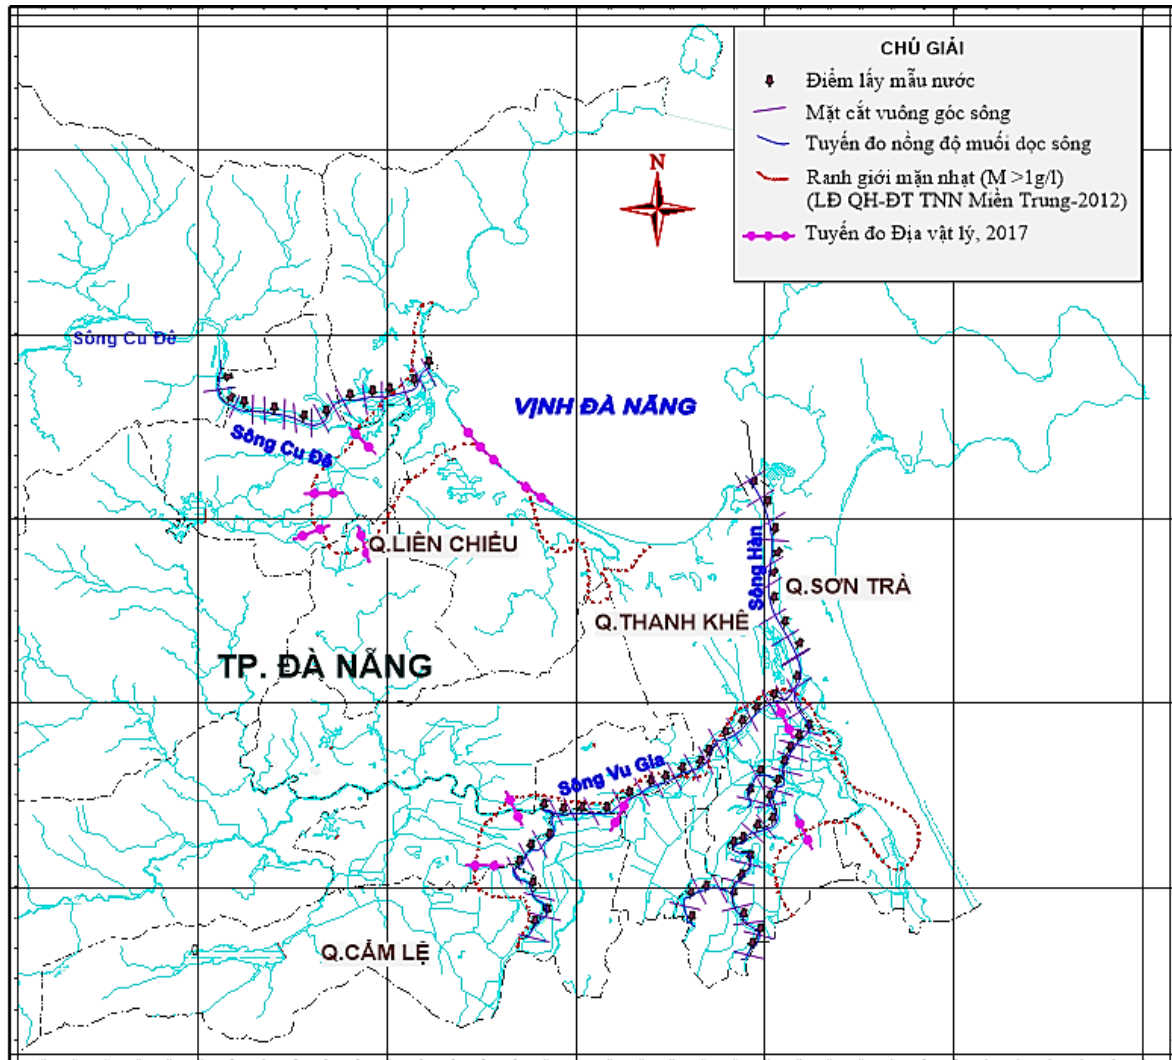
CHÚ GIẢI
Điểm lấy mẫu nước
Mặt cắt vuông góc sông
Tuyến đo nồng độ muối dọc sông
Ranh giới mặn nhạt (M >1g/l) (LĐ QH-ĐT TNN Miền Trung-2012)
Tuyến đo Địa vật lý, 2017

N

Sông Cu Đê
VỊNH ĐÀ NẴNG
Sông Cu Đê
Q.LIÊN CHIỂU
Sông Hàn
Q.SƠN TRÀ
Q.THANH KHÊ
TP. ĐÀ NẴNG
Sông Vu Gia
Q.CẨM LỆ